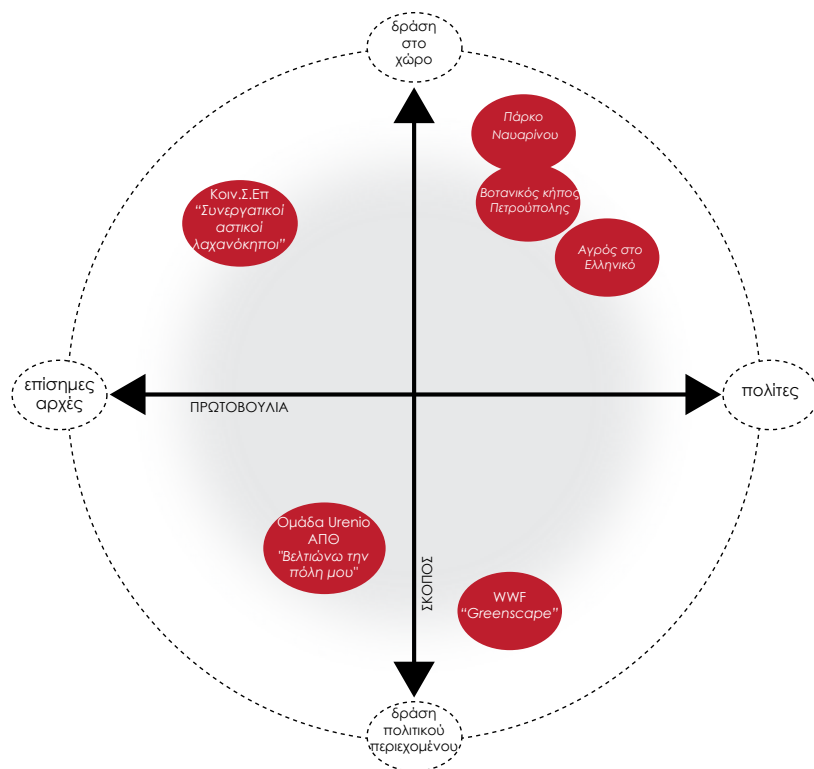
δράση στο χώρο

Πάρκο Ναυαρίνου

Κοιν.Σ.Επ "Συνεργατικοί αστικοί λαχανόκηποι"

Βοτανικός κήπος Πετρούπολης

Αγρός στο Ελληνικό

επίσημες αρχές

ΠΡΩΤΟΒΟΥΛΙΑ

πολίτες

Ομάδα Urenio ΑΠΘ "Βελτιώνω την πόλη μου"

ΣΚΟΠΟΣ

WWF "Greenscape"

δράση πολιτικού περιεχομένου